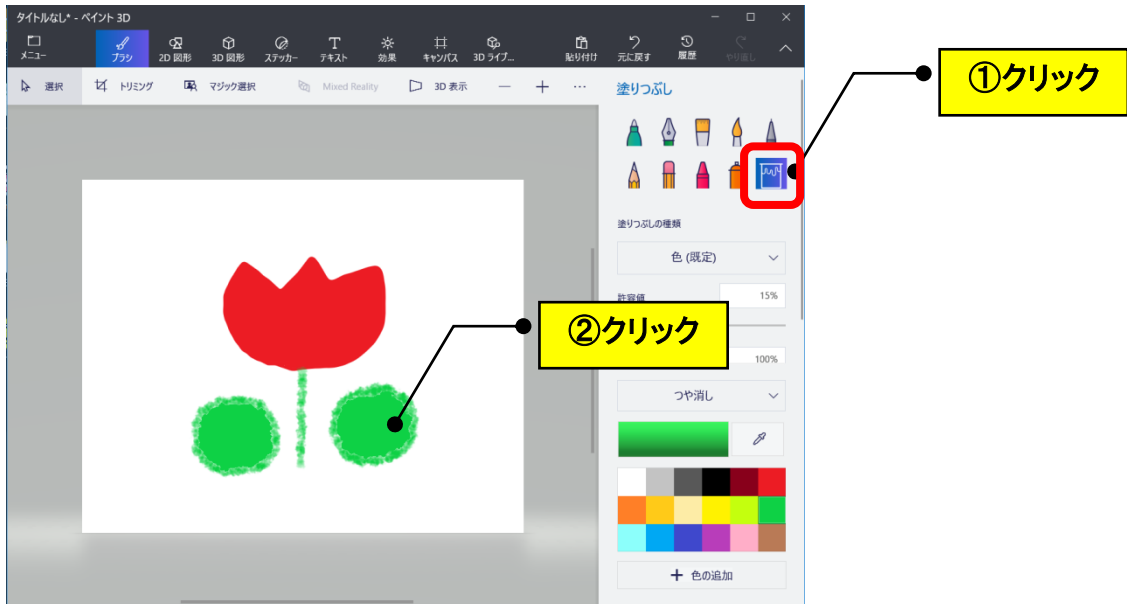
タイトルなし* - ペイント 3D

メニュー
ブラシ
2D 図形
3D 図形
ステッカー
テキスト
効果
キャンバス
3D ライブ...
貼り付け
元に戻す
履歴
やり直し

選択
トリミング
マジック選択
Mixed Reality
3D 表示

塗りつぶし

①クリック

塗りつぶしの種類
色 (既定)
許容値
15%

②クリック

100%
つや消し

色の追加